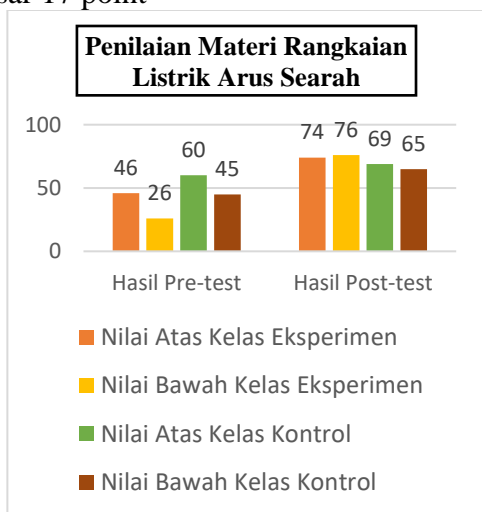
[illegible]sar 17 point

Penilaian Materi Rangkaian Listrik Arus Searah

100
50
0

46 26 60 45
74 76 69 65

Hasil Pre-test
Hasil Post-test

Nilai Atas Kelas Eksperimen
Nilai Bawah Kelas Eksperimen
Nilai Atas Kelas Kontrol
Nilai Bawah Kelas Kontrol